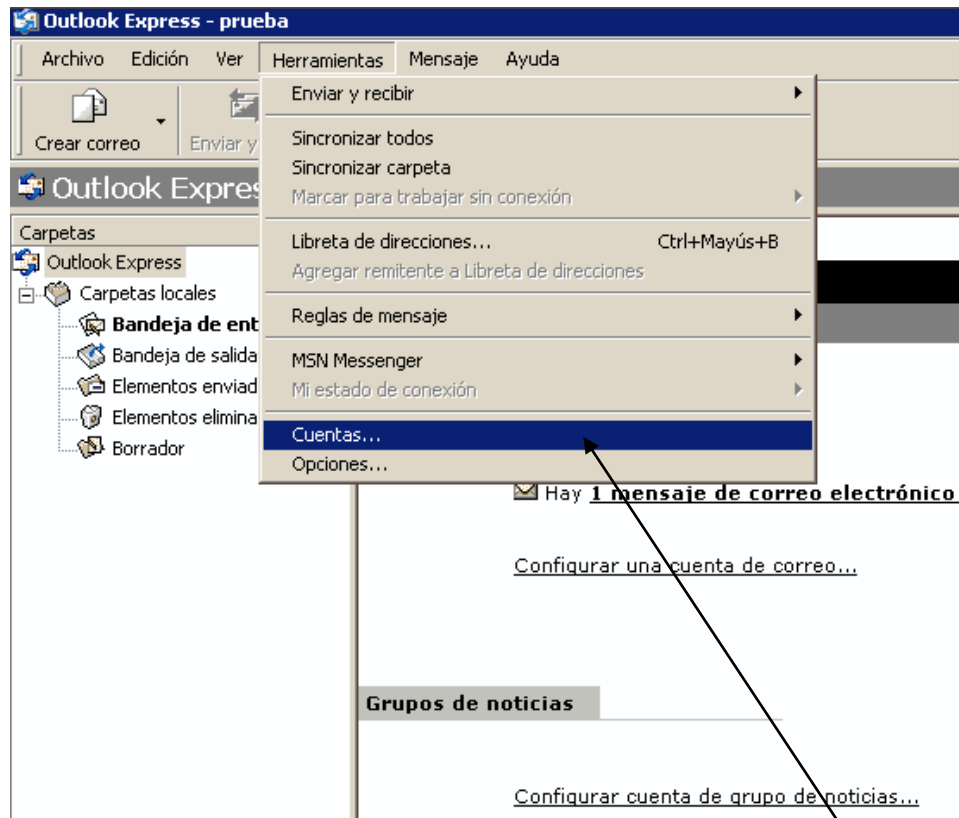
Outlook Express - prueba

Archivo Edición Ver Herramientas Mensaje Ayuda

Crear correo Enviar y

Outlook Expres

Carpetas
Outlook Express
Carpetas locales
Bandeja de ent
Bandeja de salida
Elementos enviad
Elementos elimina
Borrador

Enviar y recibir
Sincronizar todos
Sincronizar carpeta
Marcar para trabajar sin conexión
Libreta de direcciones... Ctrl+Mayús+B
Agregar remitente a Libreta de direcciones
Reglas de mensaje
MSN Messenger
Mi estado de conexión
Cuentas...
Opciones...

Hay 1 mensaje de correo electrónico

Configurar una cuenta de correo...

Grupos de noticias

Configurar cuenta de grupo de noticias...